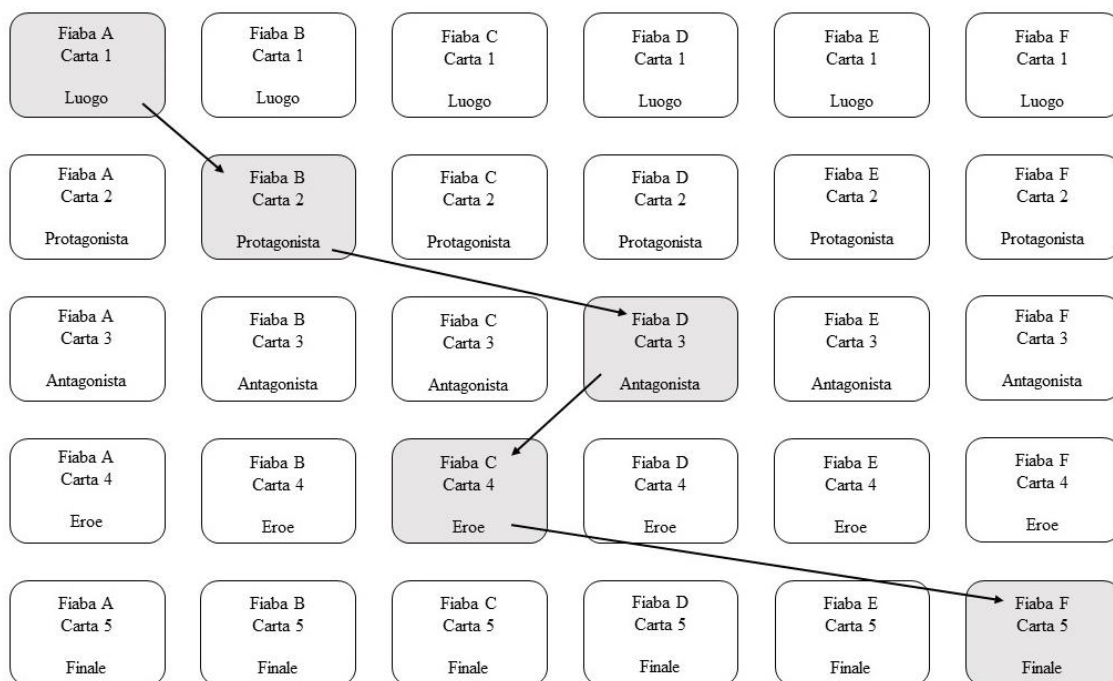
Fiaba A
Carta 1
Luogo

Fiaba B
Carta 1
Luogo

Fiaba C
Carta 1
Luogo

Fiaba D
Carta 1
Luogo

Fiaba E
Carta 1
Luogo

Fiaba F
Carta 1
Luogo

Fiaba A
Carta 2
Protagonista

Fiaba B
Carta 2
Protagonista

Fiaba C
Carta 2
Protagonista

Fiaba D
Carta 2
Protagonista

Fiaba E
Carta 2
Protagonista

Fiaba F
Carta 2
Protagonista

Fiaba A
Carta 3
Antagonista

Fiaba B
Carta 3
Antagonista

Fiaba C
Carta 3
Antagonista

Fiaba D
Carta 3
Antagonista

Fiaba E
Carta 3
Antagonista

Fiaba F
Carta 3
Antagonista

Fiaba A
Carta 4
Eroe

Fiaba B
Carta 4
Eroe

Fiaba C
Carta 4
Eroe

Fiaba D
Carta 4
Eroe

Fiaba E
Carta 4
Eroe

Fiaba F
Carta 4
Eroe

Fiaba A
Carta 5
Finale

Fiaba B
Carta 5
Finale

Fiaba C
Carta 5
Finale

Fiaba D
Carta 5
Finale

Fiaba E
Carta 5
Finale

Fiaba F
Carta 5
Finale